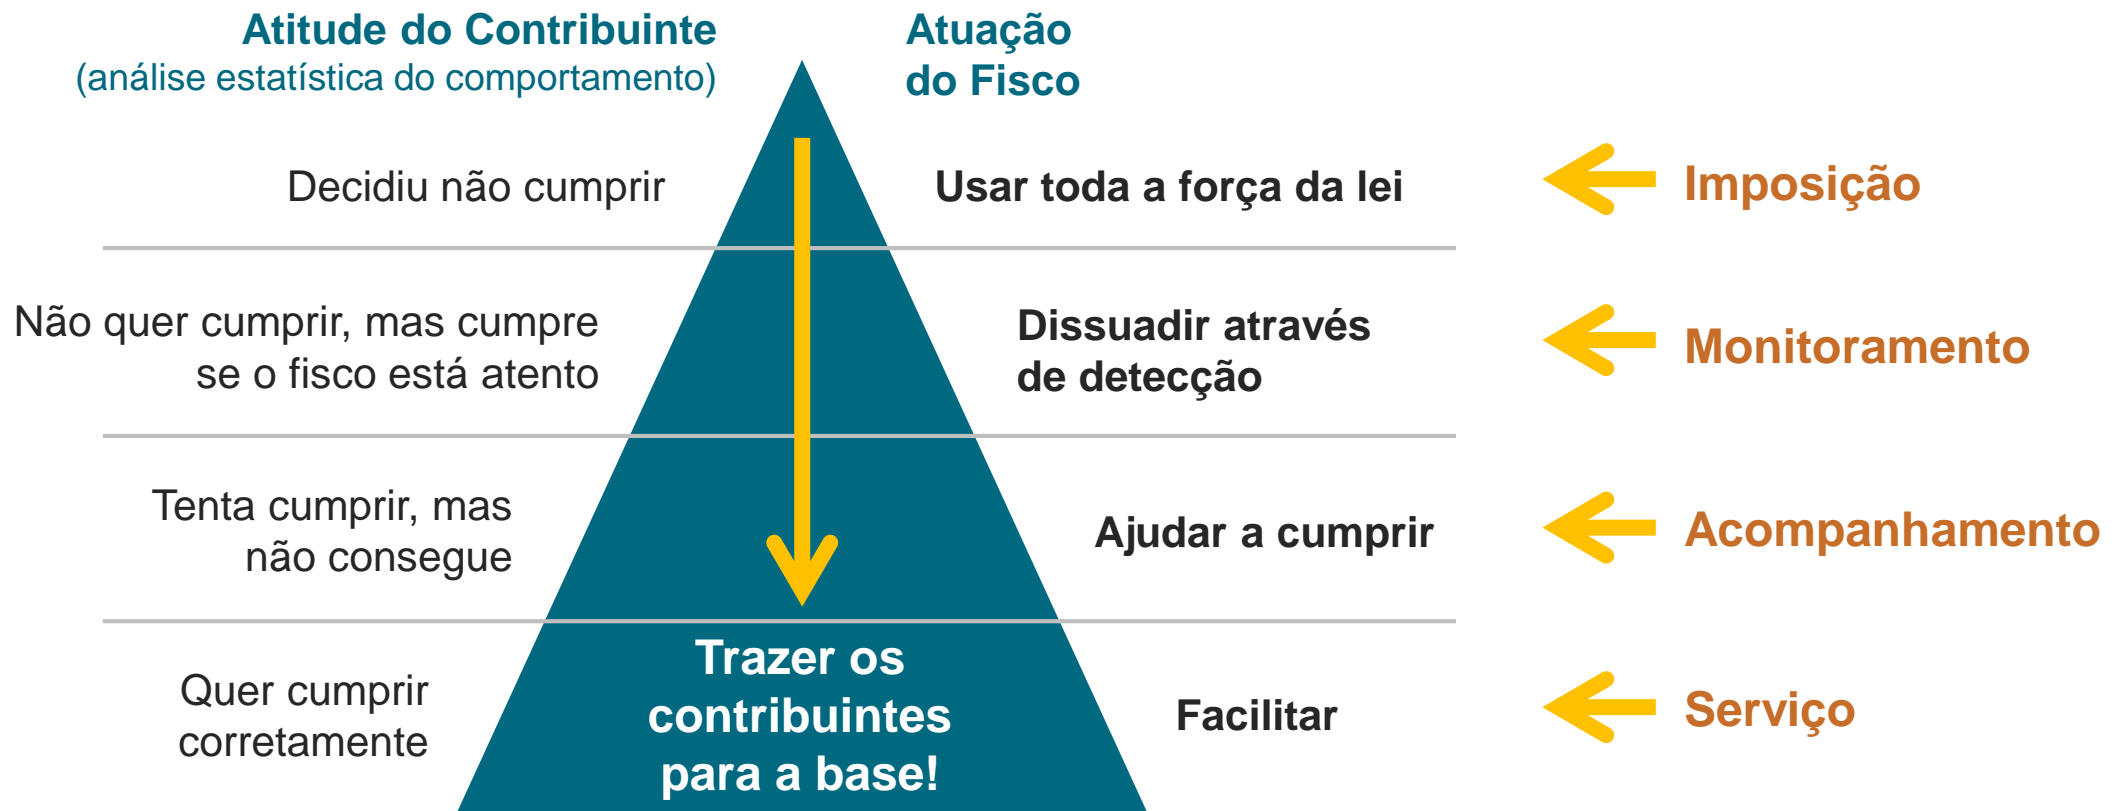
Atitude do Contribuinte
(análise estatística do comportamento)

Atuação do Fisco

Decidiu não cumprir

Usar toda a força da lei

Imposição

Não quer cumprir, mas cumpre se o fisco está atento

Dissuadir através de detecção

Monitoramento

Tenta cumprir, mas não consegue

Ajudar a cumprir

Acompanhamento

Quer cumprir corretamente

Trazer os contribuintes para a base!

Facilitar

Serviço